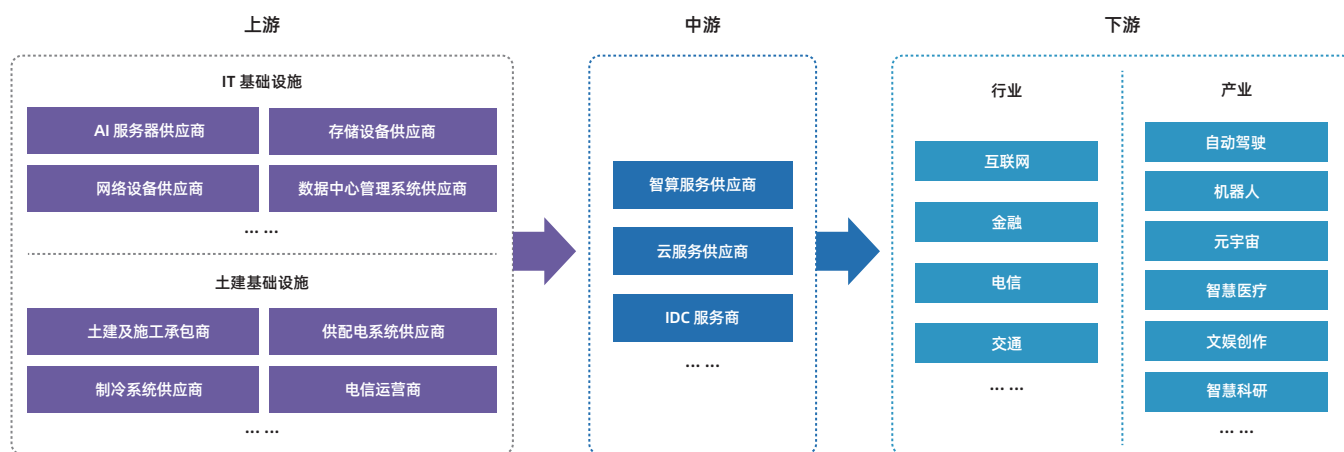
上游

IT 基础设施

AI 服务器供应商
存储设备供应商
网络设备供应商
数据中心管理系统供应商
… …

土建基础设施

土建及施工承包商
供配电系统供应商
制冷系统供应商
电信运营商
… …

中游

智算服务供应商
云服务供应商
IDC 服务商
… …

下游

行业

互联网
金融
电信
交通
… …

产业

自动驾驶
机器人
元宇宙
智慧医疗
文娱创作
智慧科研
… …